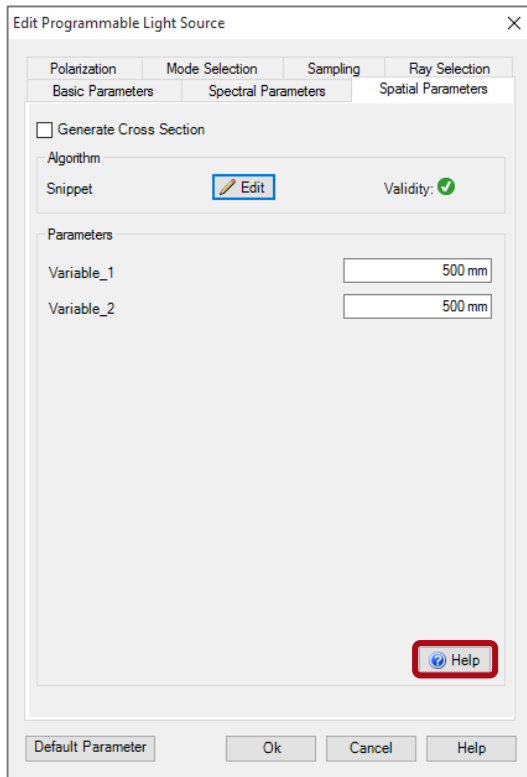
Edit Programmable Light Source

X

Polarization | Mode Selection | Sampling | Ray Selection

Basic Parameters | Spectral Parameters | Spatial Parameters

Generate Cross Section

Algorithm

Snippet

Edit

Validity:

Parameters

Variable_1

500 mm

Variable_2

500 mm

Help

Default Parameter

Ok

Cancel

Help